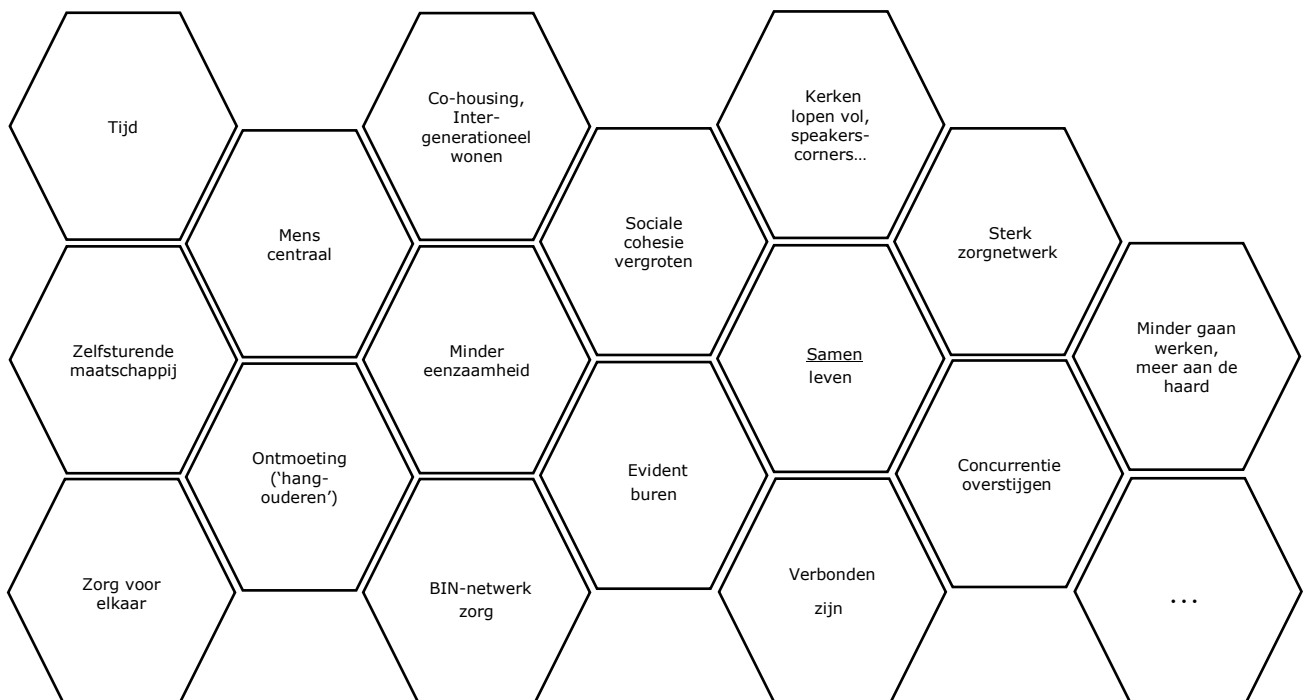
Tijd

Co-housing, Intergenerationeel wonen

Kerken lopen vol, speakerscorners…

Mens centraal

Sociale cohesie vergroten

Sterk zorgnetwerk

Zelfsturende maatschappij

Minder eenzaamheid

Samen leven

Minder gaan werken, meer aan de haard

Ontmoeting ('hangouderen')

Evident buren

Concurrentie overstijgen

Zorg voor elkaar

BIN-netwerk zorg

Verbonden zijn

...